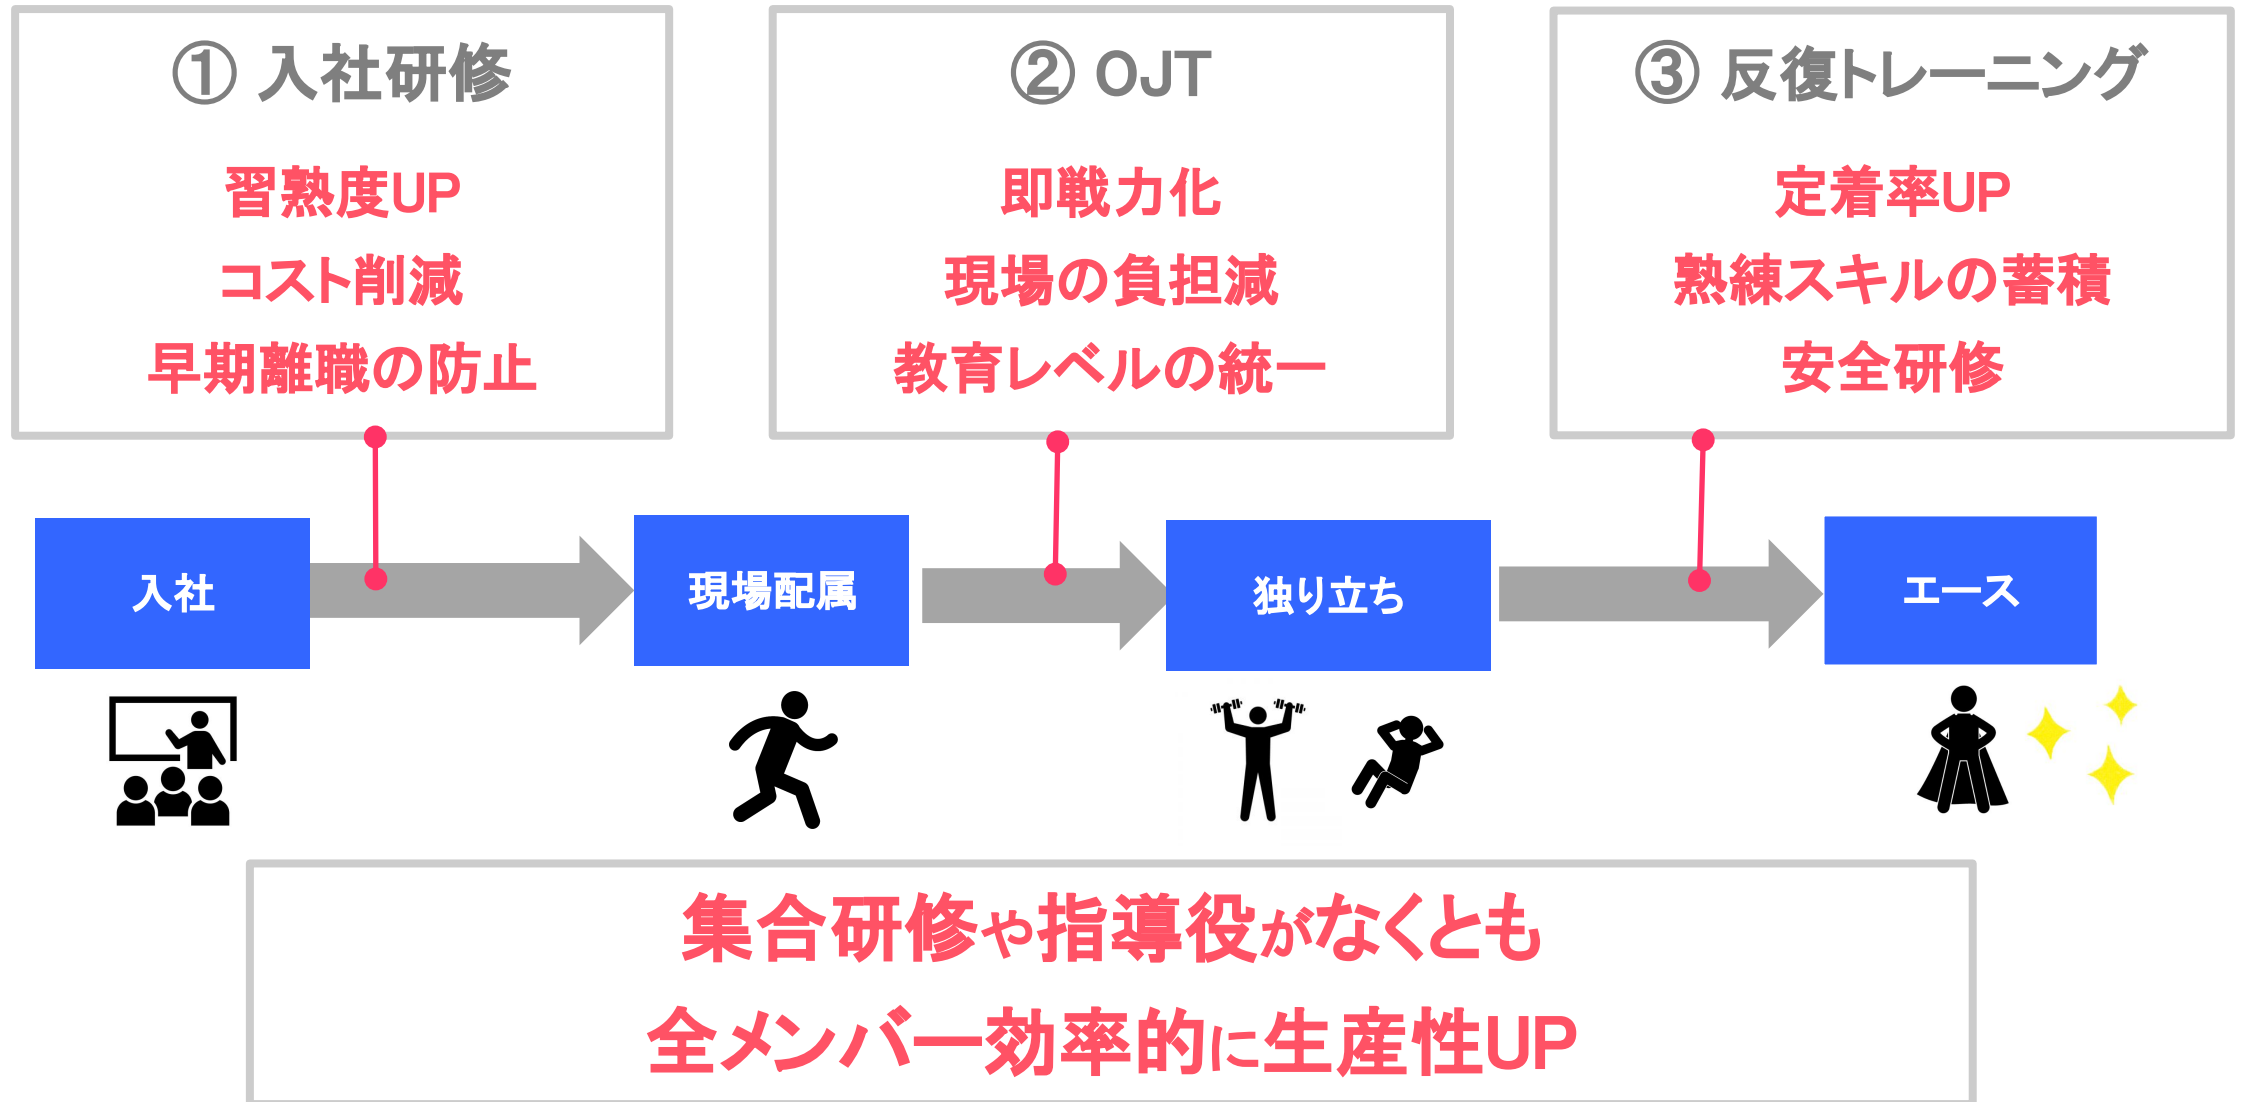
① 入社研修

習熟度UP
コスト削減
早期離職の防止

② OJT

即戦力化
現場の負担減
教育レベルの統一

③ 反復トレーニング

定着率UP
熟練スキルの蓄積
安全研修

入社

現場配属

独り立ち

エース

集合研修や指導役がなくとも
全メンバー効率的に生産性UP